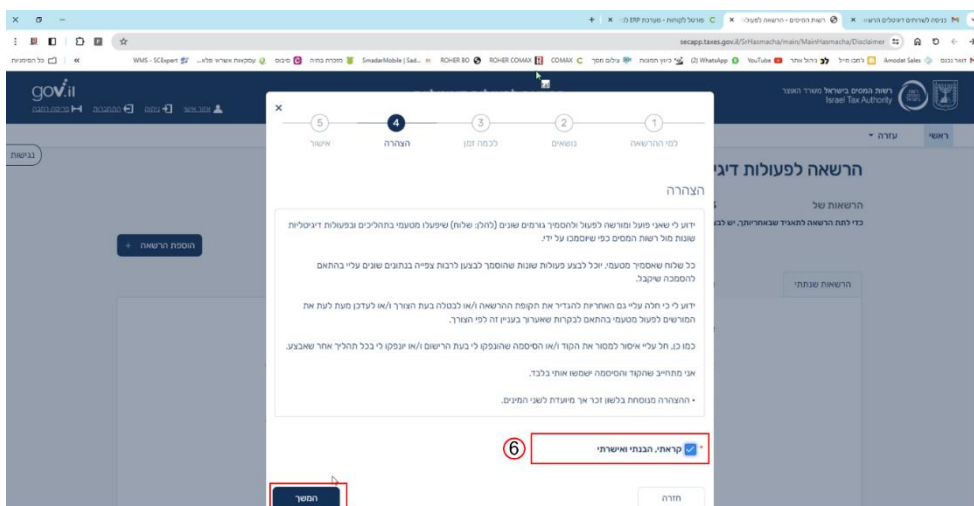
כניסה לשירותים דיגיטליים | רשות המסים - הרשאה לפעולות | פורטל לקוחות - מערכת ERP
secapp.taxes.gov.il/SrHasmacha/main/MainHasmacha/Disclaimer
כל הסימניות | WMS - SCExpert | עסקאות אשראי | מיכום | מזכרת בתיה | SmadarMobile | Sad... | ROHER BO | ROHER COMAX | COMAX | צילום מסך | כיוון תחנות | (2) WhatsApp | YouTube | בהול אחר | לאומי חייל | Amodat Sales | דואר נכנס

gov.il
רשות המסים בישראל משרד האוצר Israel Tax Authority
ראשי | עזרה
נגישות
הרשאה לפעולות דיגי
הרשאות של
כדי לתת הרשאה להאציג שבאחריותך, יש לבצ
הוספת הרשאה +
הרשאות שנתתי

×
1 למי ההרשאה | 2 נושאים | 3 לכמה זמן | 4 הצהרה | 5 אישור

הצהרה

ידוע לי שאני פועל ומורשה לפעול ולהסמיך גורמים שונים (להלן: שלוח) שיפעלו מטעמי בתהליכים ובפעולות דיגיטליות שונות מול רשות המסים כפי שיוסמכו על ידי.

כל שלוח שאסמיך מטעמי, יוכל לבצע פעולות שונות שהוסמך לבצעו לרבות צפייה בנתונים שונים עליי בהתאם להסמכה שיקבל.

ידוע לי כי חלה עליי גם האחריות להגדיר את תקופת ההרשאה ו/או לבטלה בעת הצורך ו/או לעדכן מעת לעת את המורשים לפעול מטעמי בהתאם לבקרות שאערוך בעניין זה לפי הצורך.

כמו כן, חל עליי איסור למסור את הקוד ו/או הסיסמה שהונפקו לי בעת הרישום ו/או יונפקו לי בכל תהליך אחר שאבצע.

אני מתחייב שהקוד והסיסמה ישמשו אותי בלבד.

• ההצהרה מנוסחת בלשון זכר אך מיועדת לשני המינים.

* קראתי, הבנתי ואישרתי
6

חזרה
המשך